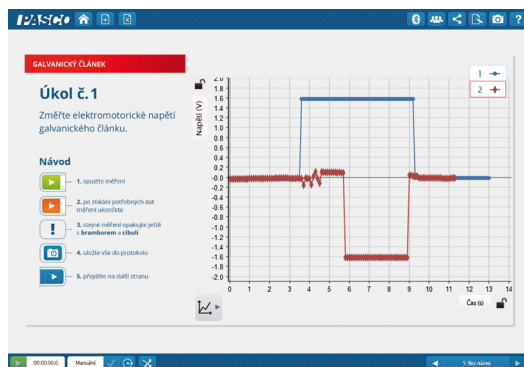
PASCO

GALVANICKÝ ČLÁNEK

Úkol č.1

Změřte elektromotorické napětí galvanického článku.

Návod

1. spusťte měření

2. po získání potřebných dat měření ukončete

3. stejné měření opakujte ještě s bramborem a cibulí

4. uložte vše do protokolu

5. přejděte na další stranu

Napětí (V)

2.0
1.8
1.6
1.4
1.2
1.0
0.8
0.6
0.4
0.2
0.0
-0.2
-0.4
-0.6
-0.8
-1.0
-1.2
-1.4
-1.6
-1.8
-2.0

0 1 2 3 4 5 6 7 8 9 10 11 12 13 14

Čas (s)

1
2

00:00:00.0 Manuální

5: list názvu